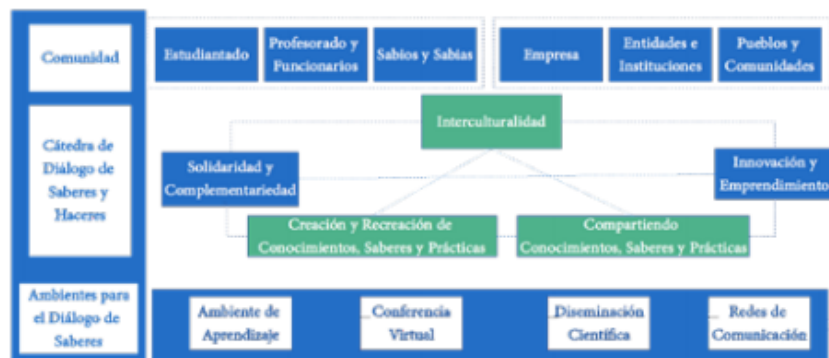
Comunidad

Estudiantado

Profesorado y Funcionarios

Sabios y Sabias

Empresa

Entidades e Instituciones

Pueblos y Comunidades

Cátedra de Diálogo de Saberes y Haceres

Interculturalidad

Solidaridad y Complementariedad

Innovación y Emprendimiento

Creación y Recreación de Conocimientos, Saberes y Prácticas

Compartiendo Conocimientos, Saberes y Prácticas

Ambientes para el Diálogo de Saberes

Ambiente de Aprendizaje

Conferencia Virtual

Diseminación Científica

Redes de Comunicación